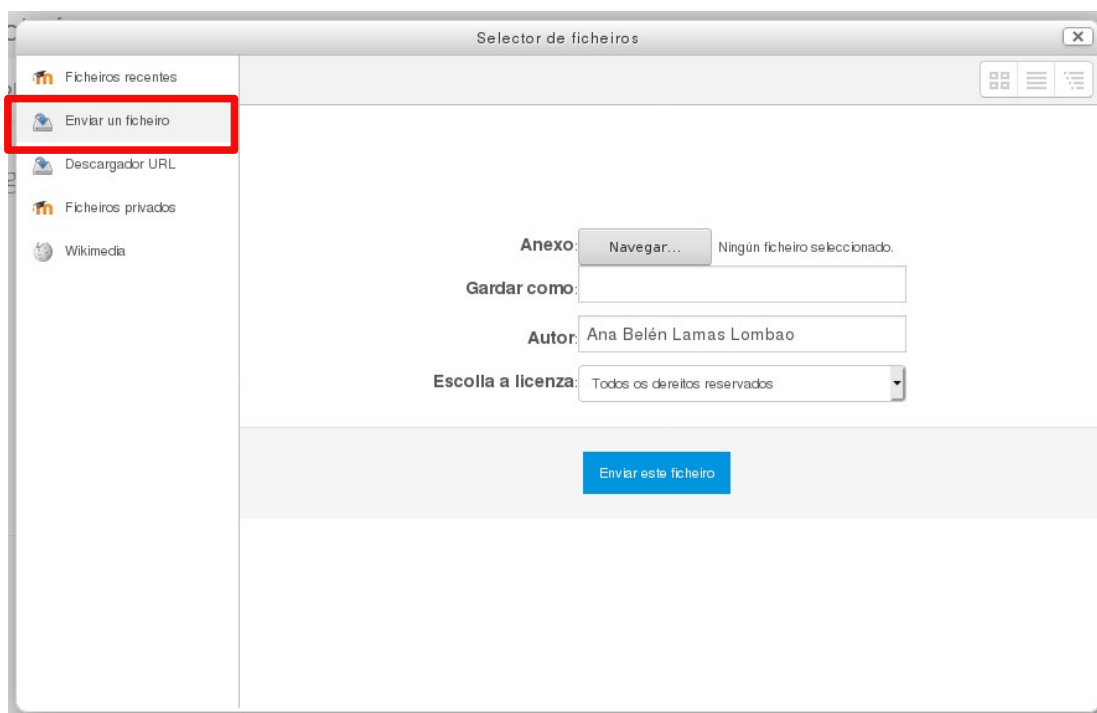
Selector de ficheiros

Ficheiros recentes
Enviar un ficheiro
Descargador URL
Ficheiros privados
Wikimedia

Anexo: Navegar... Ningún ficheiro seleccionado.
Gardar como:
Autor: Ana Belén Lamas Lombao
Escolla a licenza: Todos os dereitos reservados

Enviar este ficheiro